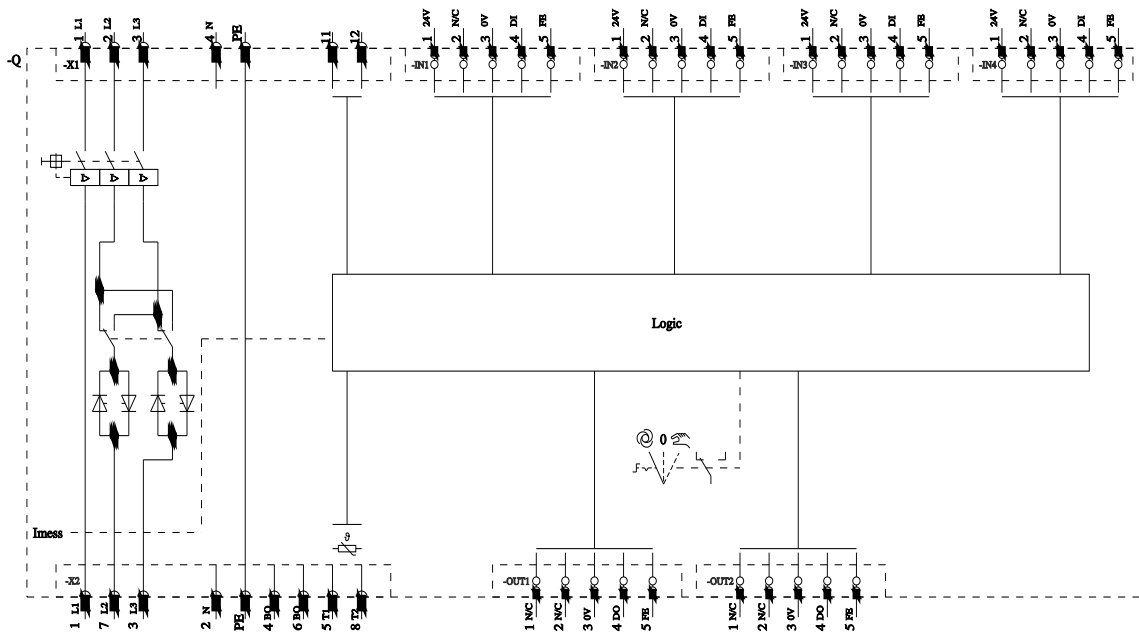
-Q

-X1
1 L1
2 L2
3 L3
4 N
PE
11
12

-IN1
1 24V
2 N/C
3 0V
4 DI
5 FB

-IN2
1 24V
2 N/C
3 0V
4 DI
5 FB

-IN3
1 24V
2 N/C
3 0V
4 DI
5 FB

-IN4
1 24V
2 N/C
3 0V
4 DI
5 FB

Logic

0

Imess

$\vartheta$

-X2
1 L1
7 L2
3 L3
2 N
PE
4 BQ
6 BQ
5 T1
8 T2

-OUT1
1 N/C
2 N/C
3 0V
4 DO
5 FB

-OUT2
1 N/C
2 N/C
3 0V
4 DO
5 FB